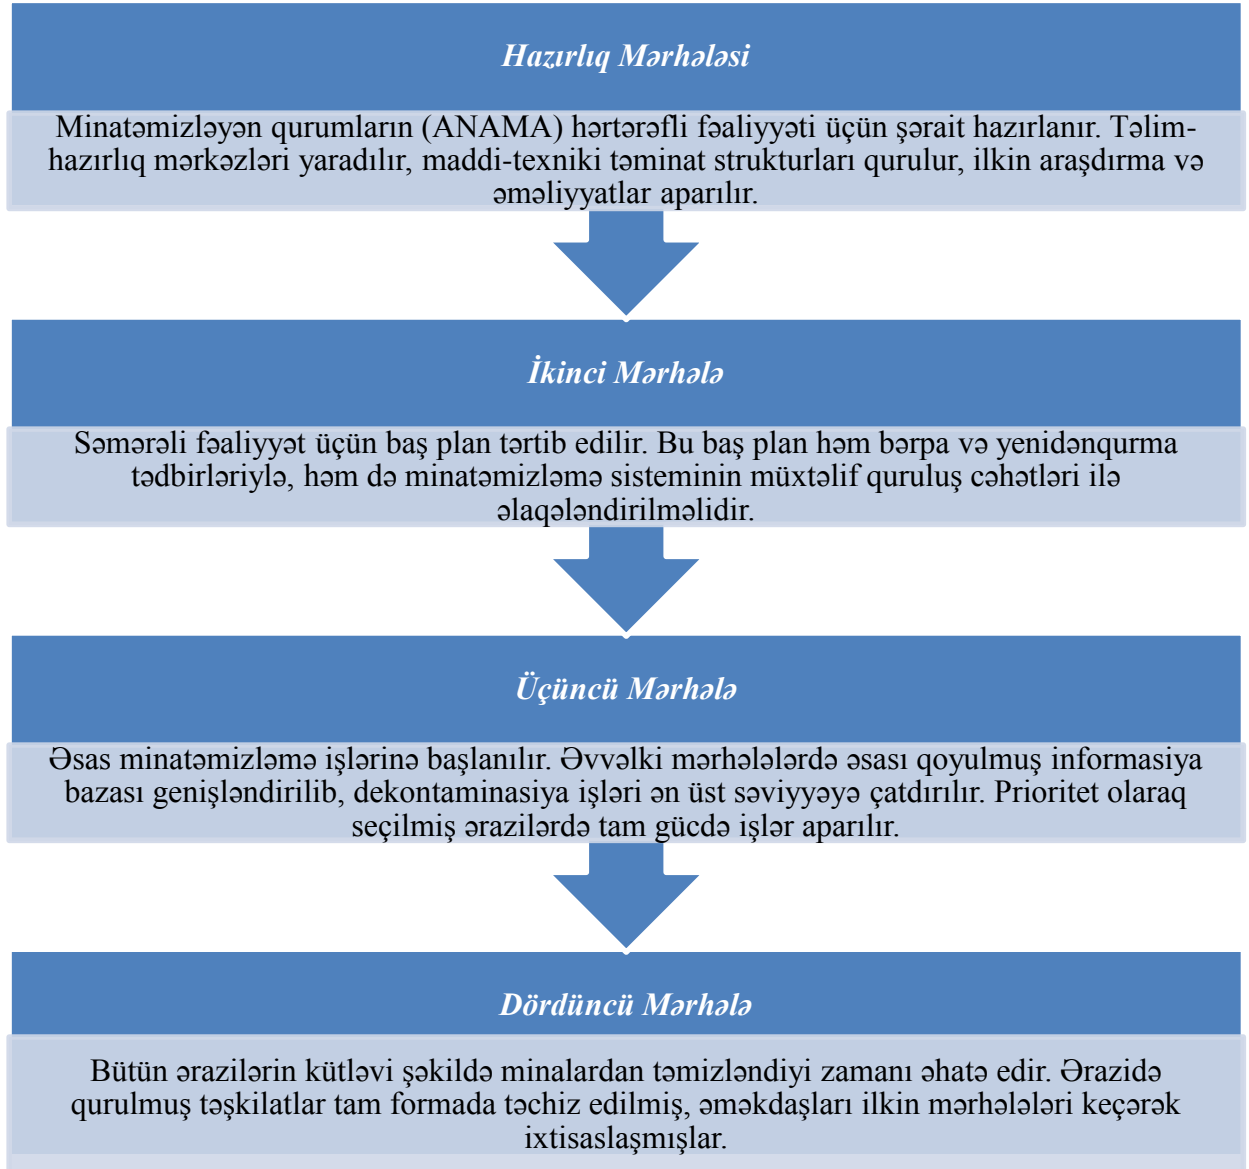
Hazırlıq Mərhələsi

Minatəmizləyən qurumların (ANAMA) hərtərəfli fəaliyyəti üçün şərait hazırlanır. Təlim-hazırlıq mərkəzləri yaradılır, maddi-texniki təminat strukturları qurulur, ilkin araşdırma və əməliyyatlar aparılır.

İkinci Mərhələ

Səmərəli fəaliyyət üçün baş plan tərtib edilir. Bu baş plan həm bərpa və yenidənqurma tədbirləriylə, həm də minatəmizləmə sisteminin müxtəlif quruluş cəhətləri ilə əlaqələndirilməlidir.

Üçüncü Mərhələ

Əsas minatəmizləmə işlərinə başlanılır. Əvvəlki mərhələlərdə əsası qoyulmuş informasiya bazası genişləndirilib, dekontaminasiya işləri ən üst səviyyəyə çatdırılır. Prioritet olaraq seçilmiş ərazilərdə tam gücdə işlər aparılır.

Dördüncü Mərhələ

Bütün ərazilərin kütləvi şəkildə minalardan təmizləndiyi zamanı əhatə edir. Ərazidə qurulmuş təşkilatlar tam formada təchiz edilmiş, əməkdaşları ilkin mərhələləri keçərək ixtisaslaşmışlar.